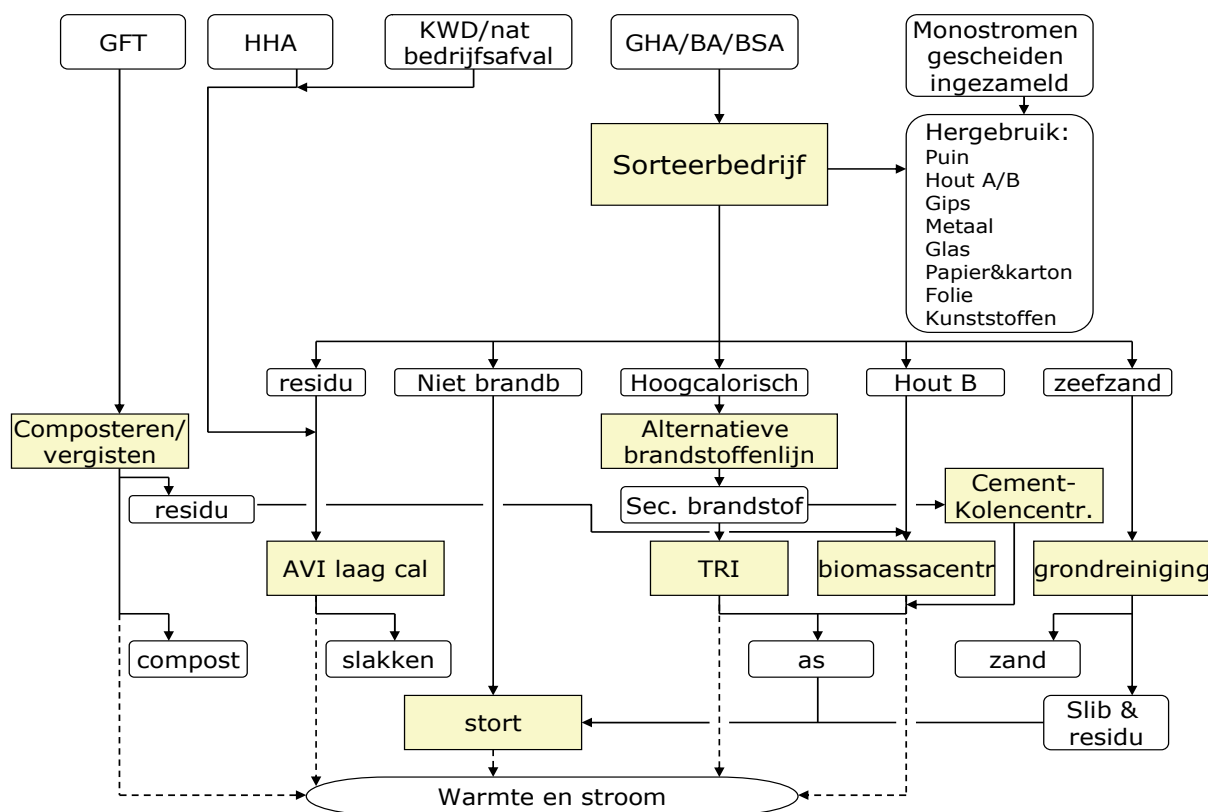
GFT

HHA

KWD/nat bedrijfsafval

GHA/BA/BSA

Monostromen gescheiden ingezameld

Sorteerbedrijf

Hergebruik:
Puin
Hout A/B
Gips
Metaal
Glas
Papier&karton
Folie
Kunststoffen

residu

Niet brandb

Hoogcalorisch

Hout B

zeefzand

Composteren/ vergisten

Alternatieve brandstoffenlijn

residu

Sec. brandstof

Cement-Kolencentr.

AVI laag cal

TRI

biomassacentr

grondreiniging

compost

slakken

as

zand

stort

Slib & residu

Warmte en stroom